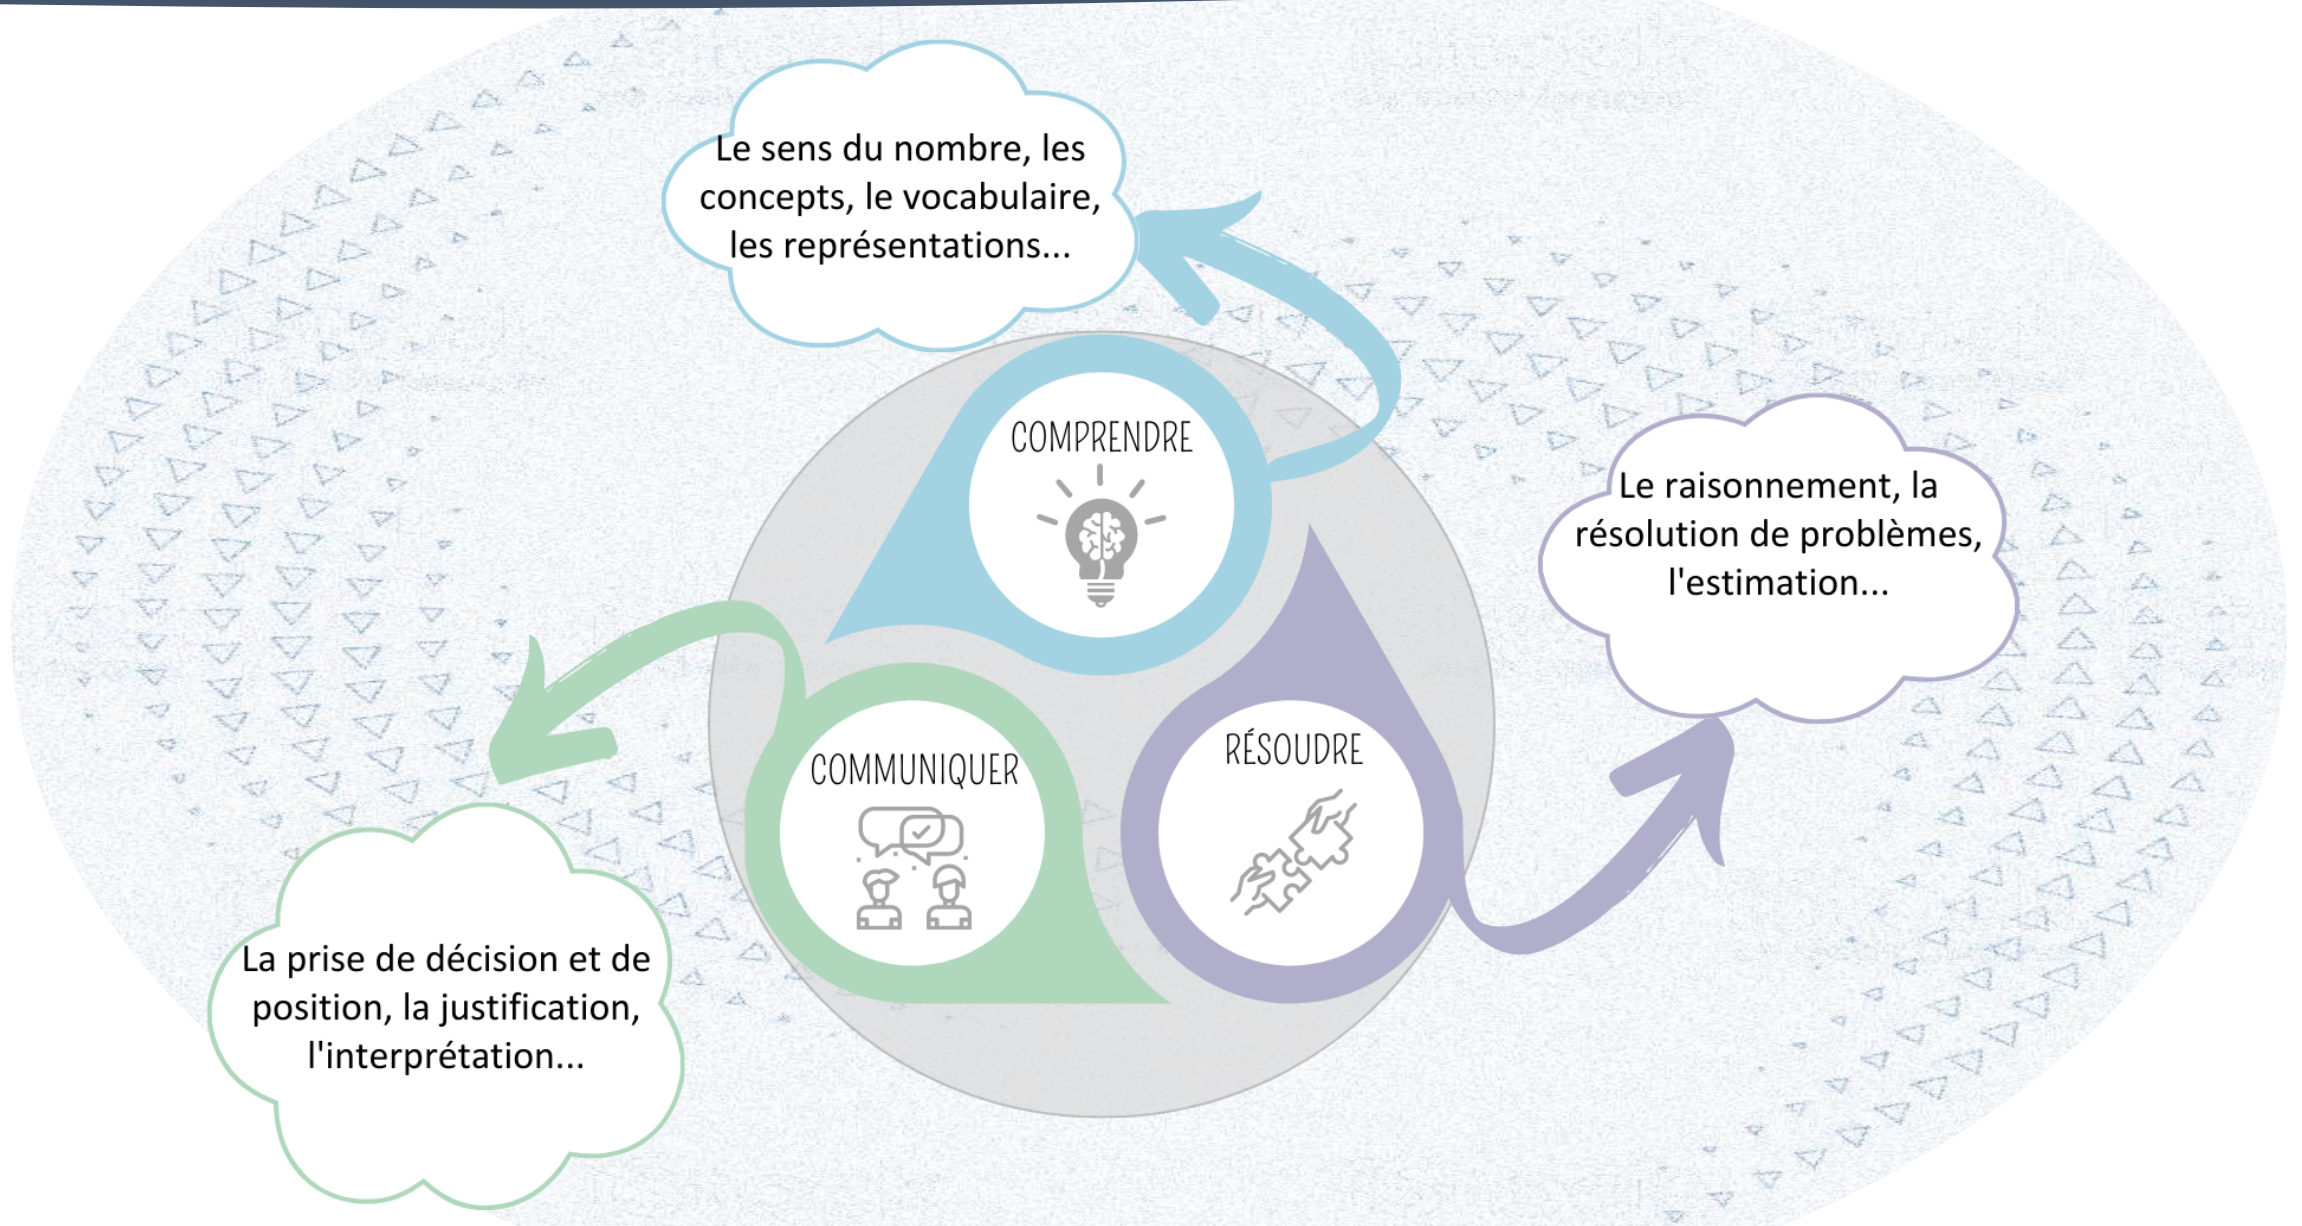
Le sens du nombre, les concepts, le vocabulaire, les représentations...

COMPRENDRE

Le raisonnement, la résolution de problèmes, l'estimation...

COMMUNIQUER

RÉSOUDRE

La prise de décision et de position, la justification, l'interprétation...